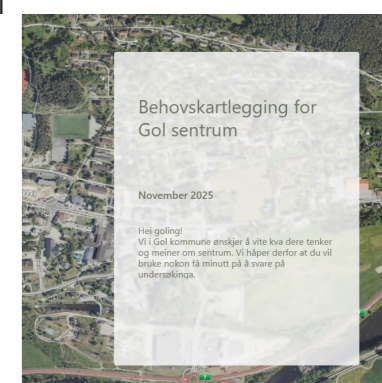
Behovskartlegging for Gol sentrum

November 2025

Hei goling!
Vi i Gol kommune ønskjer å vite kva dere tenker og meiner om sentrum. Vi håper derfor at du vil bruke nokon få minutt på å svare på undersøkinga.